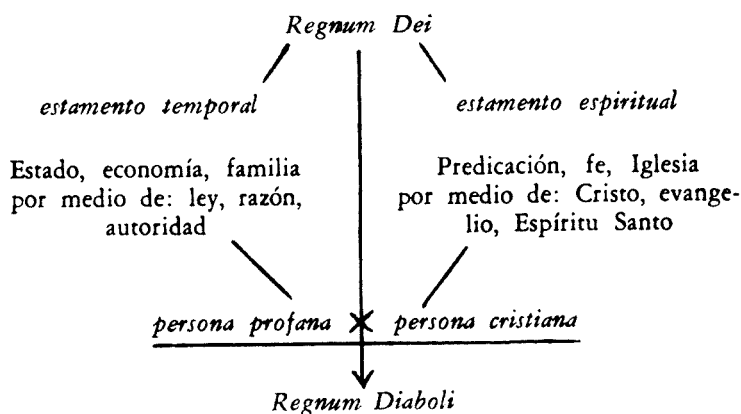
Regnum Dei

estamento temporal

estamento espiritual

Estado, economía, familia por medio de: ley, razón, autoridad

Predicación, fe, Iglesia por medio de: Cristo, evangelio, Espíritu Santo

persona profana

persona cristiana

Regnum Diaboli